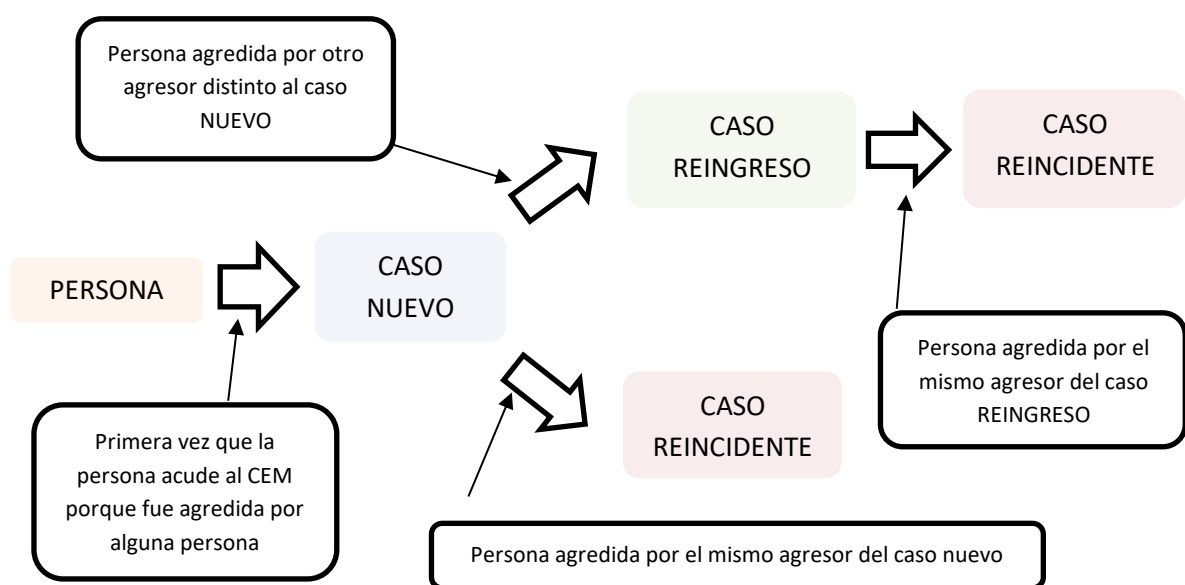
Persona agredida por otro agresor distinto al caso NUEVO

CASO REINGRESO

CASO REINCIDENTE

PERSONA

CASO NUEVO

Persona agredida por el mismo agresor del caso REINGRESO

CASO REINCIDENTE

Primera vez que la persona acude al CEM porque fue agredida por alguna persona

Persona agredida por el mismo agresor del caso nuevo